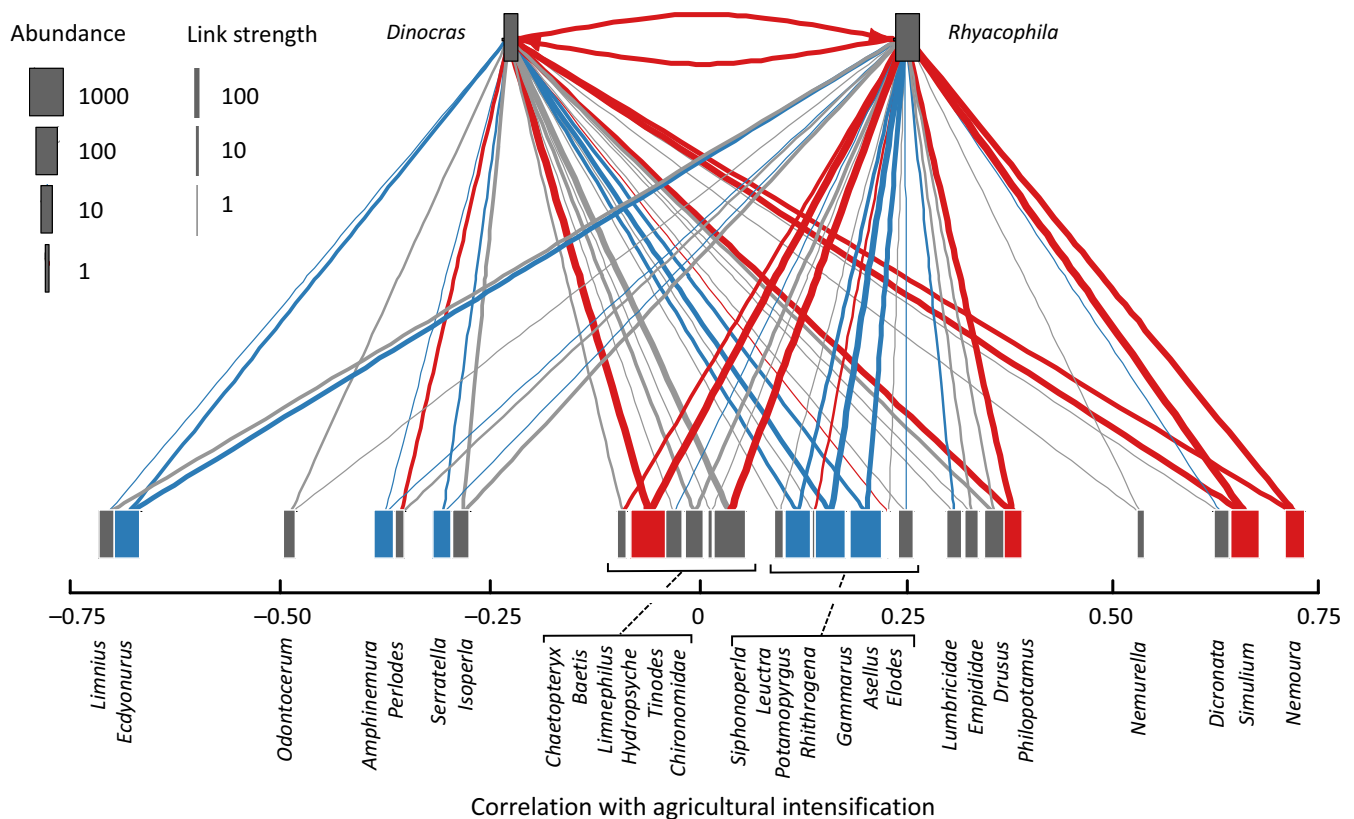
Abundance

1000

100

10

1

Link strength

100

10

1

Dinocras

Rhyacophila

−0.75

−0.50

−0.25

0

0.25

0.50

0.75

Limnius
Ecdyonurus
Odontocerum
Amphinemura
Perlodes
Serratella
Isoperla
Chaetopteryx
Baetis
Limnephilus
Hydropsyche
Tinodes
Chironomidae
Siphonoperla
Leuctra
Potamopyrgus
Rhithrogena
Gammarus
Asellus
Elodes
Lumbricidae
Empididae
Drusus
Philopotamus
Nemurella
Dicronata
Simulium
Nemoura

Correlation with agricultural intensification